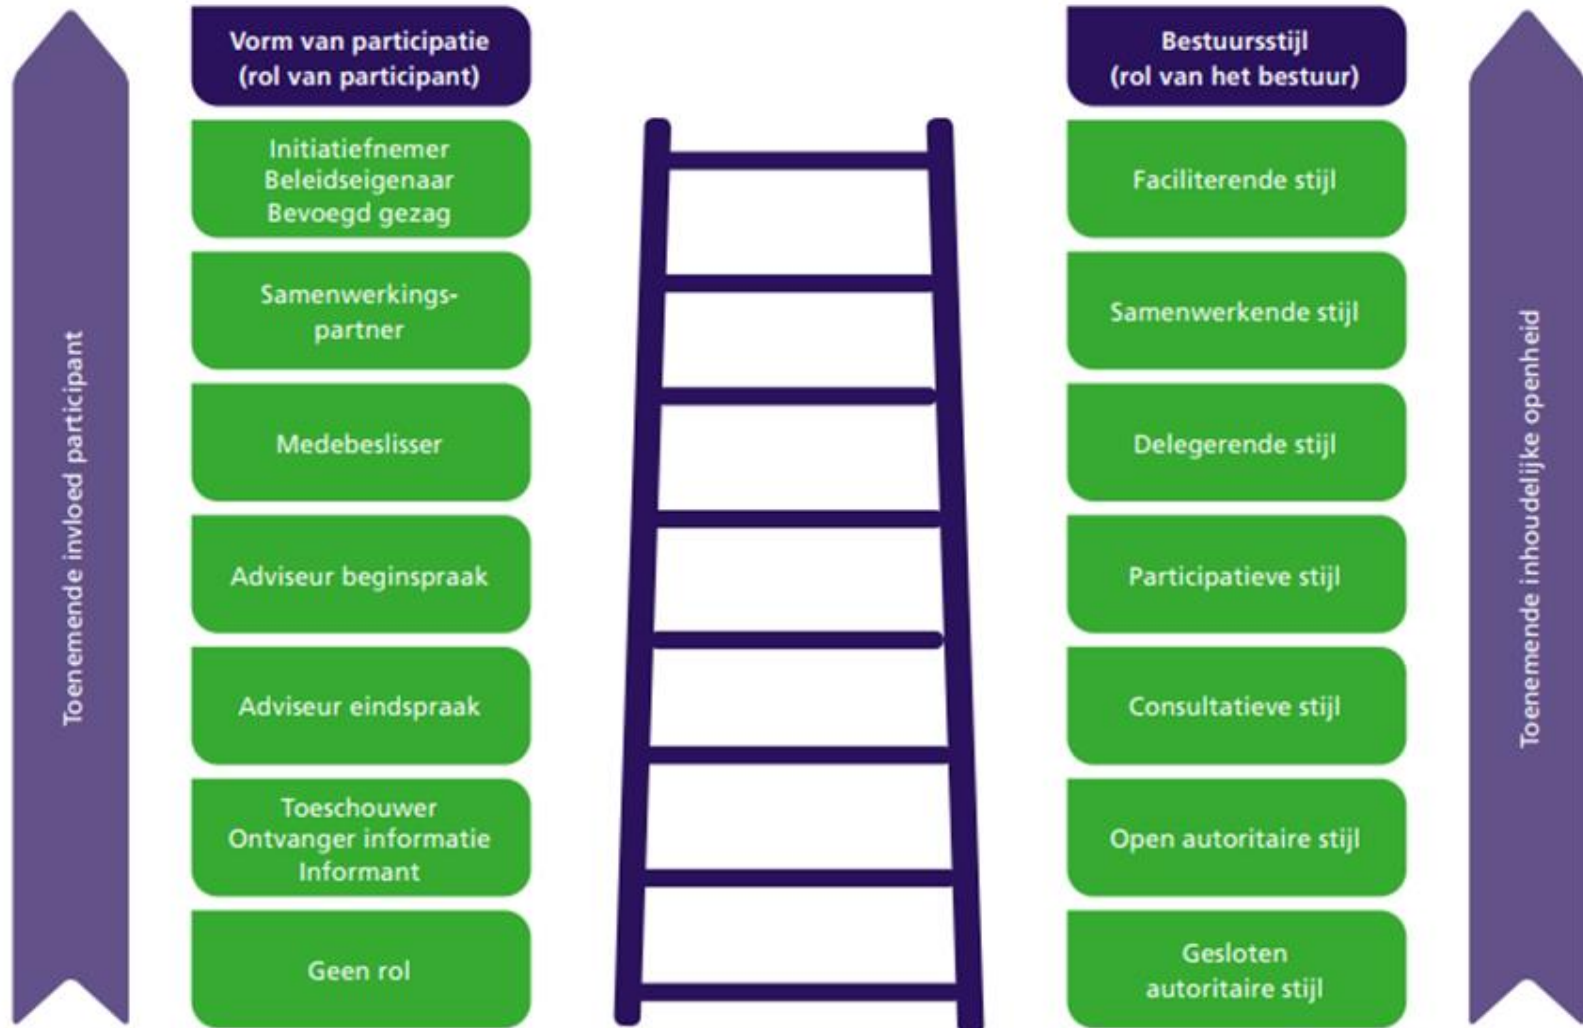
Toenemende invloed participant

Vorm van participatie (rol van participant)

Initiatiefnemer
Beleidseigenaar
Bevoegd gezag

Samenwerkingspartner

Medebeslisser

Adviseur beginspraak

Adviseur eindspraak

Toeschouwer
Ontvanger informatie
Informant

Geen rol

Bestuursstijl (rol van het bestuur)

Faciliterende stijl

Samenwerkende stijl

Delegerende stijl

Participatieve stijl

Consultatieve stijl

Open autoritaire stijl

Gesloten autoritaire stijl

Toenemende inhoudelijke openheid